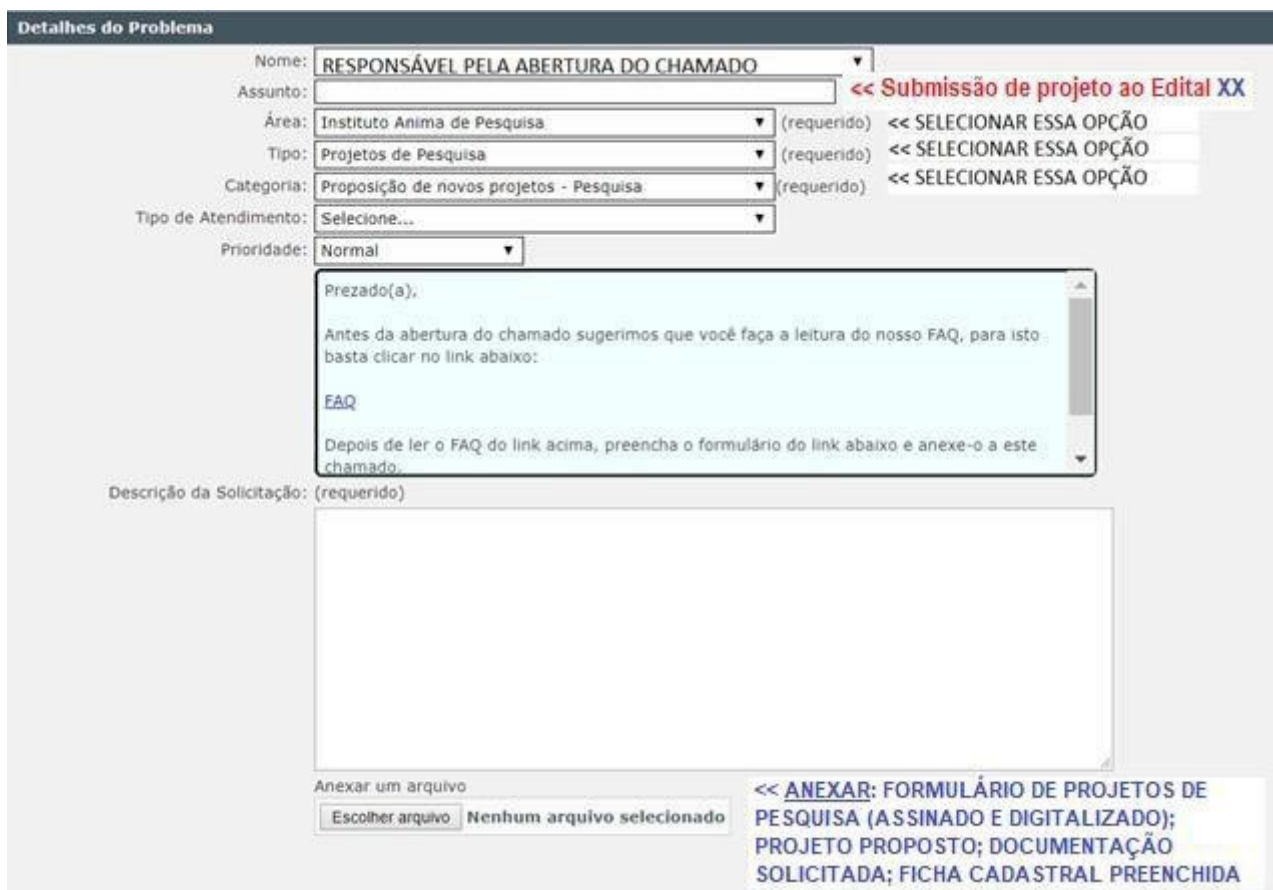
Detalhes do Problema

Nome: RESPONSÁVEL PELA ABERTURA DO CHAMADO

Assunto: << Submissão de projeto ao Edital XX

Área: Instituto Anima de Pesquisa (requerido) << SELECIONAR ESSA OPÇÃO

Tipo: Projetos de Pesquisa (requerido) << SELECIONAR ESSA OPÇÃO

Categoria: Proposição de novos projetos - Pesquisa (requerido) << SELECIONAR ESSA OPÇÃO

Tipo de Atendimento: Selecione...

Prioridade: Normal

Prezado(a),

Antes da abertura do chamado sugerimos que você faça a leitura do nosso FAQ, para isto basta clicar no link abaixo:

FAQ

Depois de ler o FAQ do link acima, preencha o formulário do link abaixo e anexe-o a este chamado.

Descrição da Solicitação: (requerido)

Anexar um arquivo

Escolher arquivo Nenhum arquivo selecionado

<< ANEXAR: FORMULÁRIO DE PROJETOS DE PESQUISA (ASSINADO E DIGITALIZADO); PROJETO PROPOSTO; DOCUMENTAÇÃO SOLICITADA; FICHA CADASTRAL PREENCHIDA